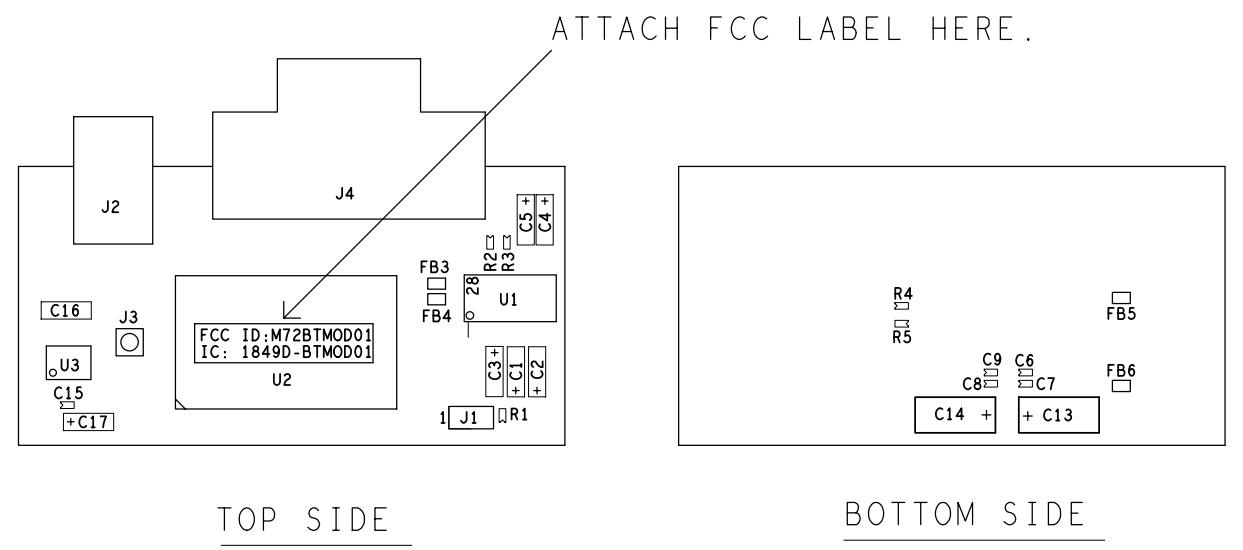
ATTACH FCC LABEL HERE.

J2

J4

C5 +
C4 +

R2
R3

FB3

28

U1

FB4

C16

J3

FCC ID:M72BTMOD01
IC: 1849D-BTMOD01

U3

U2

C3 +
C1 +
C2 +

C15

+C17

1 J1 R1

R4

FB5

R5

C9
C6

C8
C7

FB6

C14 +

+ C13

TOP SIDE

BOTTOM SIDE